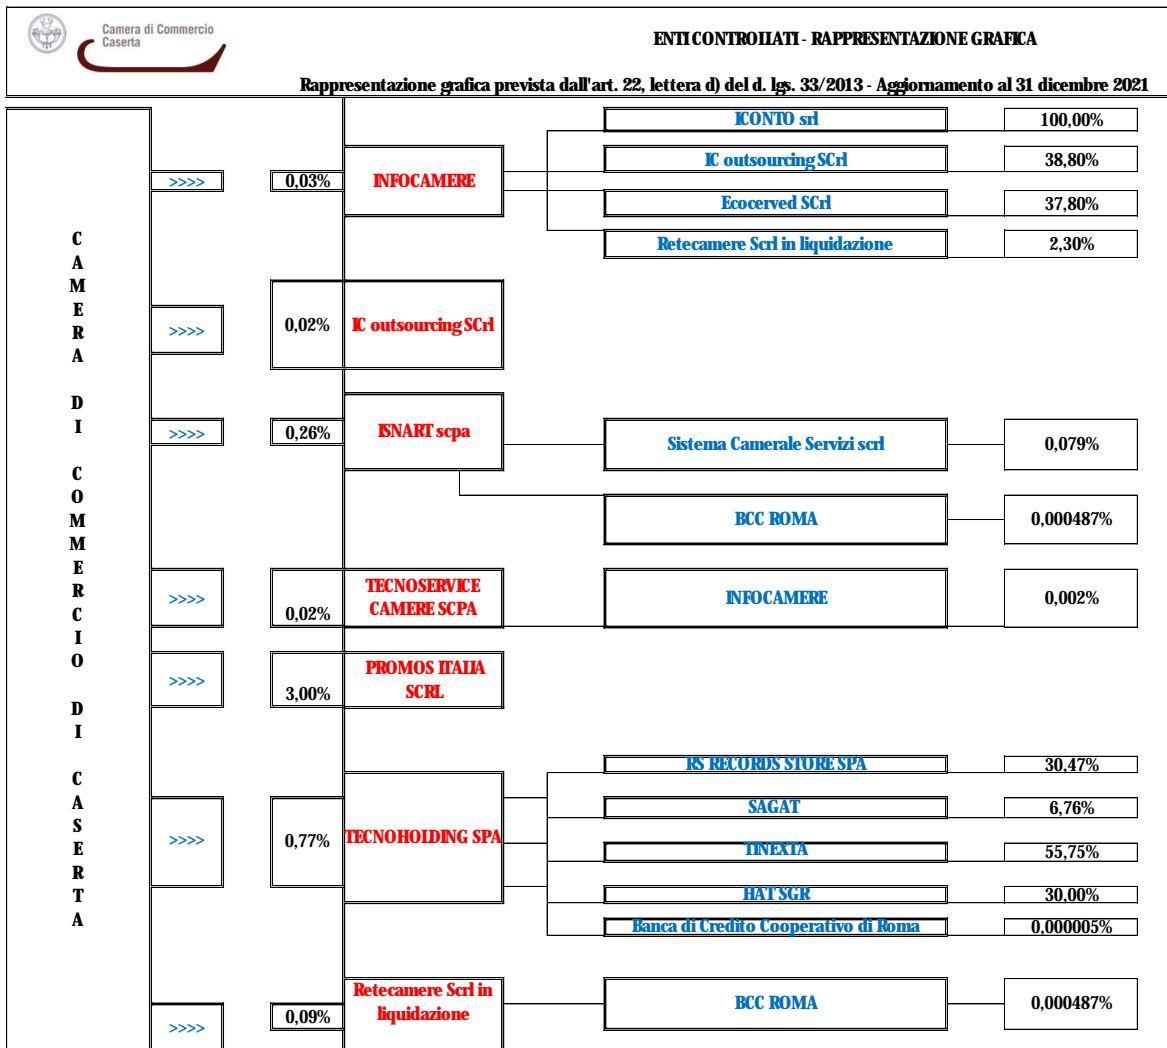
Camera di Commercio
Caserta

ENTI CONTROLLATI - RAPPRESENTAZIONE GRAFICA

Rappresentazione grafica prevista dall'art. 22, lettera d) del d. lgs. 33/2013 - Aggiornamento al 31 dicembre 2021

CAMERA DI COMMERCIO DI CASERTA

>>>> 0,03% INFOCAMERE

ICONTO srl 100,00%

IC outsourcing SCrl 38,80%

Ecocerved SCrl 37,80%

Retecamere Scrl in liquidazione 2,30%

>>>> 0,02% IC outsourcing SCrl

>>>> 0,26% ISNART scpa

Sistema Camerale Servizi scrl 0,079%

BCC ROMA 0,000487%

>>>> 0,02% TECNOSERVICE CAMERE SCPA

INFOCAMERE 0,002%

>>>> 3,00% PROMOS ITALIA SCRL

>>>> 0,77% TECNOHOLDING SPA

RS RECORDS STORE SPA 30,47%

SAGAT 6,76%

TINEXTA 55,75%

HAT SGR 30,00%

Banca di Credito Cooperativo di Roma 0,000005%

>>>> 0,09% Retecamere Scrl in liquidazione

BCC ROMA 0,000487%